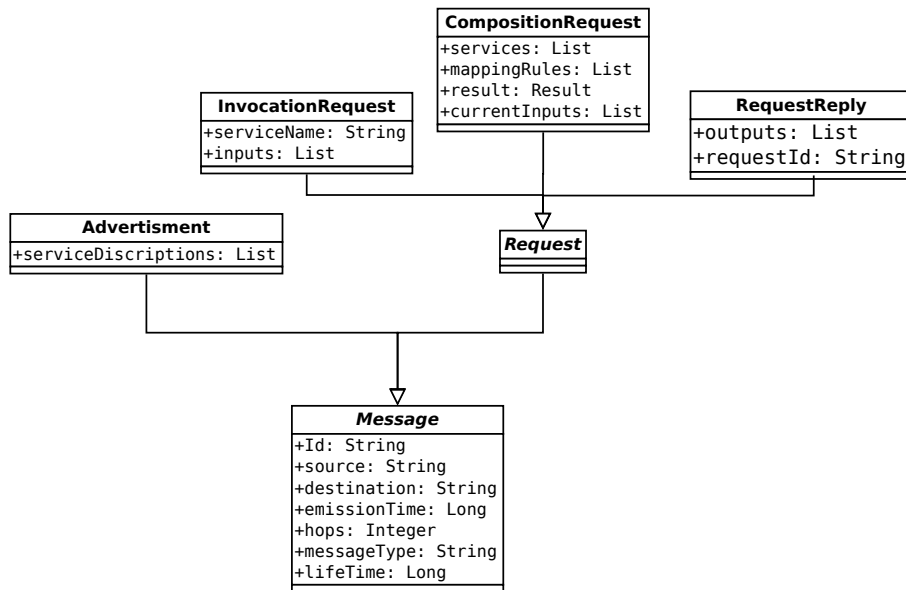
CompositionRequest
+services: List
+mappingRules: List
+result: Result
+currentInputs: List

InvocationRequest
+serviceName: String
+inputs: List

RequestReply
+outputs: List
+requestId: String

Advertisment
+serviceDiscriptions: List

Request

Message
+Id: String
+source: String
+destination: String
+emissionTime: Long
+hops: Integer
+messageType: String
+lifeTime: Long